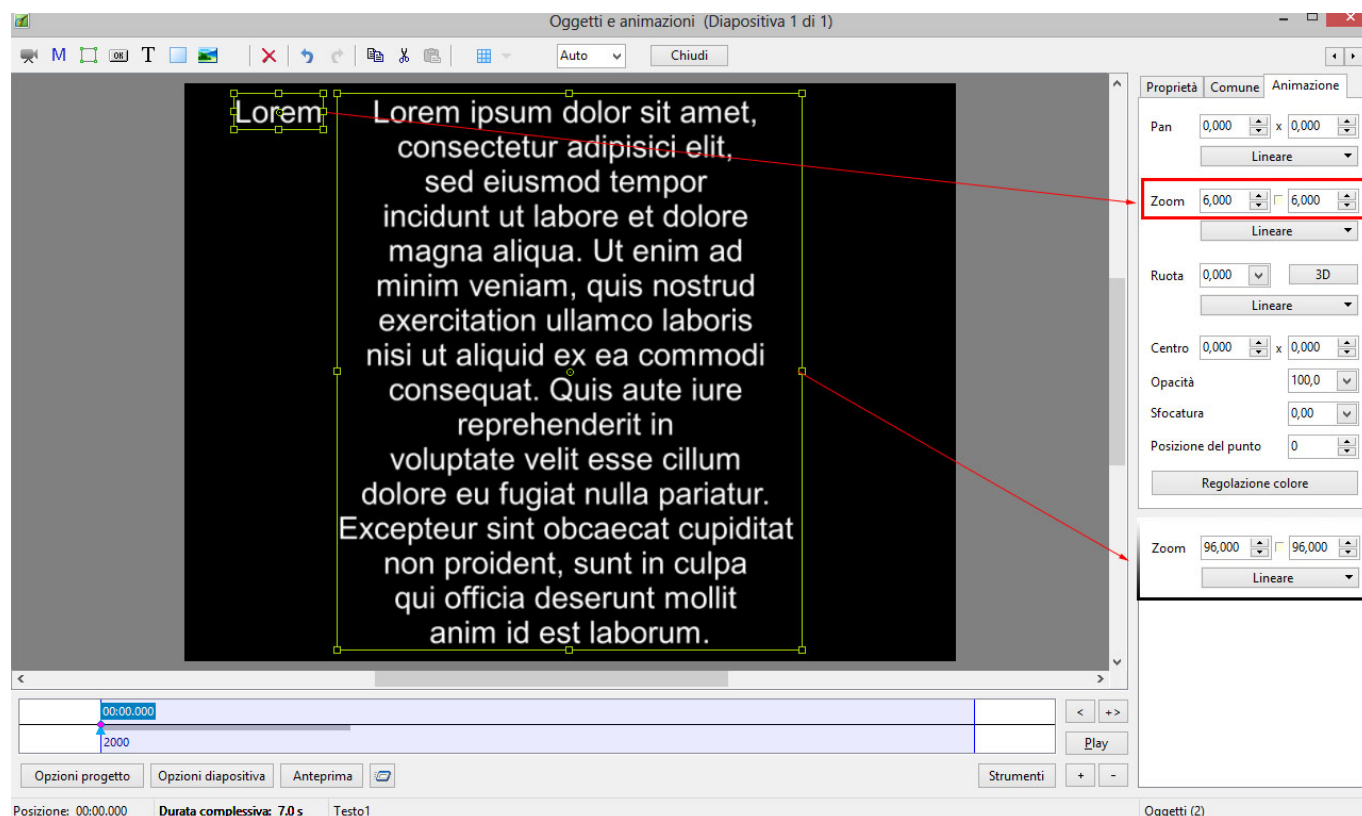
Oggetti e animazioni (Diapositiva 1 di 1)

M T Auto Chiudi

Lorem

Lorem ipsum dolor sit amet, consectetur adipisici elit, sed eiusmod tempor incidunt ut labore et dolore magna aliqua. Ut enim ad minim veniam, quis nostrud exercitation ullamco laboris nisi ut aliquid ex ea commodi consequat. Quis aute iure reprehenderit in voluptate velit esse cillum dolore eu fugiat nulla pariatur. Excepteur sint obcaecat cupiditat non proident, sunt in culpa qui officia deserunt mollit anim id est laborum.

Proprietà Comune Animazione

Pan 0,000 x 0,000
Lineare

Zoom 6,000 6,000
Lineare

Ruota 0,000 3D
Lineare

Centro 0,000 x 0,000
Opacità 100,0
Sfocatura 0,00
Posizione del punto 0
Regolazione colore

Zoom 96,000 96,000
Lineare

00:00.000
2000

< +>
Play

Opzioni progetto Opzioni diapositiva Anteprima Strumenti + -

Posizione: 00:00.000 Durata complessiva: 7,0 s Testo1 Oggetti (2)